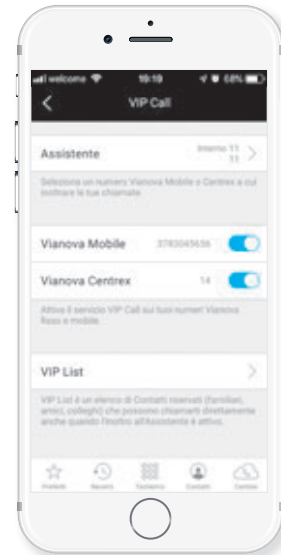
welcome 19:19 68%

VIP Call

Assistente Interno 11 11

Seleziona un numero Vianova Mobile o Centrex a cui inoltrare le tue chiamate.

Vianova Mobile 3783045656

Vianova Centrex 14

Attiva il servizio VIP Call sui tuoi numeri Vianova fisso e mobile.

VIP List

VIP List è un elenco di Contatti riservati (familiari, amici, colleghi) che possono chiamarti direttamente anche quando l'inoltro all'Assistente è attivo.

Preferiti Recenti Tastiera Contatti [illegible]